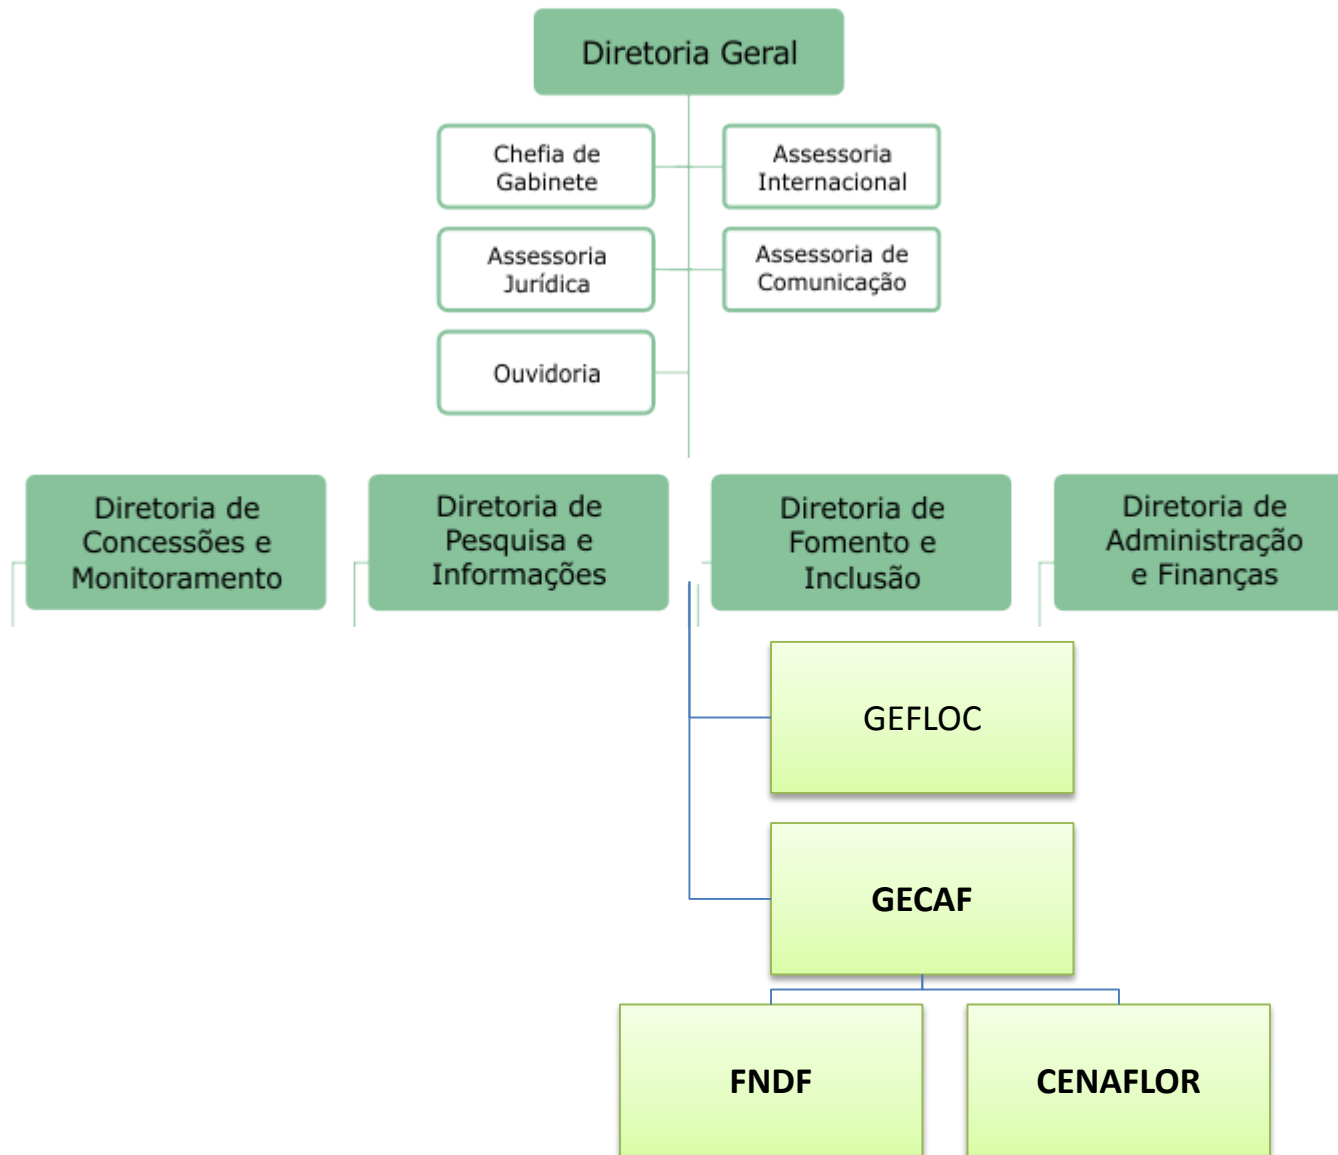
Diretoria Geral

Chefia de Gabinete

Assessoria Internacional

Assessoria Jurídica

Assessoria de Comunicação

Ouvidoria

Diretoria de Concessões e Monitoramento

Diretoria de Pesquisa e Informações

Diretoria de Fomento e Inclusão

Diretoria de Administração e Finanças

GEFLOC

GECAF

FNDF

CENAFLOR